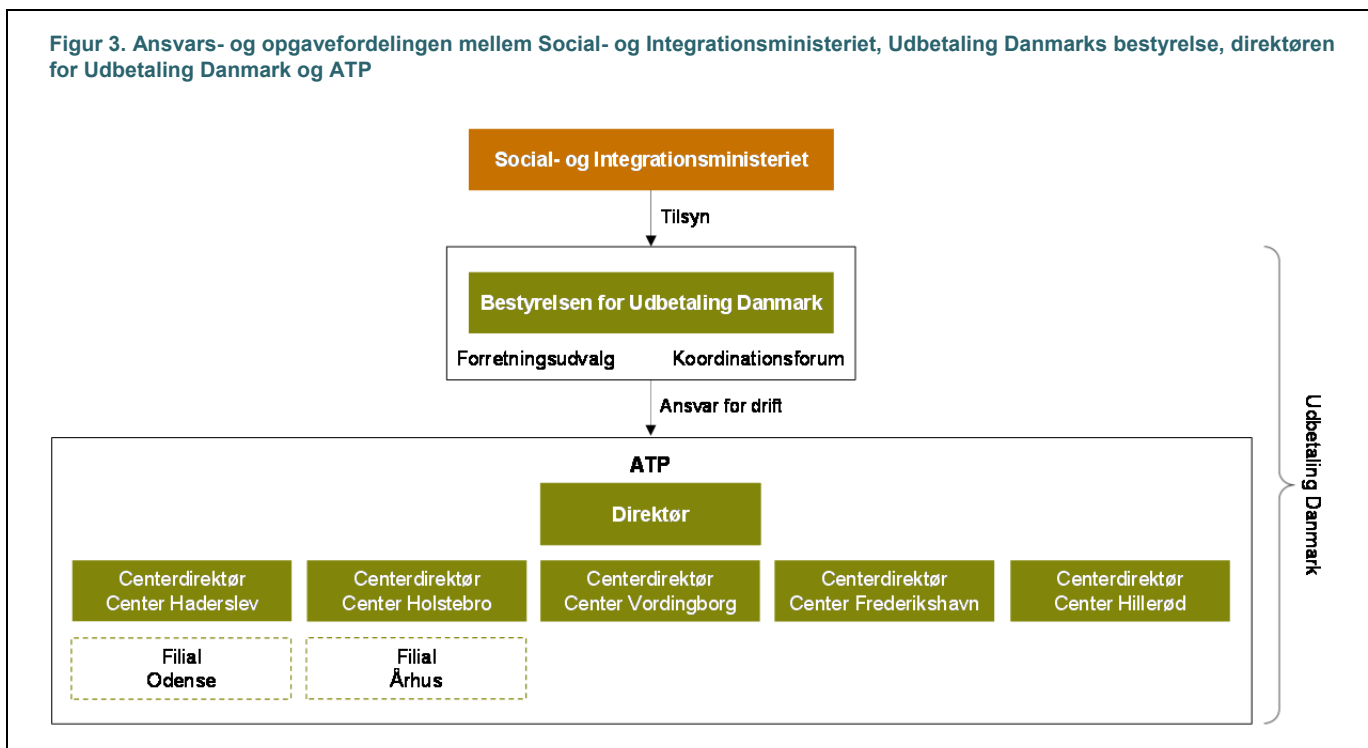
Figur 3. Ansvars- og opgavefordelingen mellem Social- og Integrationsministeriet, Udbetaling Danmarks bestyrelse, direktøren for Udbetaling Danmark og ATP

Social- og Integrationsministeriet

Tilsyn

Bestyrelsen for Udbetaling Danmark

Forretningsudvalg

Koordinationsforum

Ansvar for drift

ATP

Direktør

Centerdirektør Center Haderslev

Centerdirektør Center Holstebro

Centerdirektør Center Vordingborg

Centerdirektør Center Frederikshavn

Centerdirektør Center Hillerød

Filial Odense

Filial Århus

Udbetaling Danmark